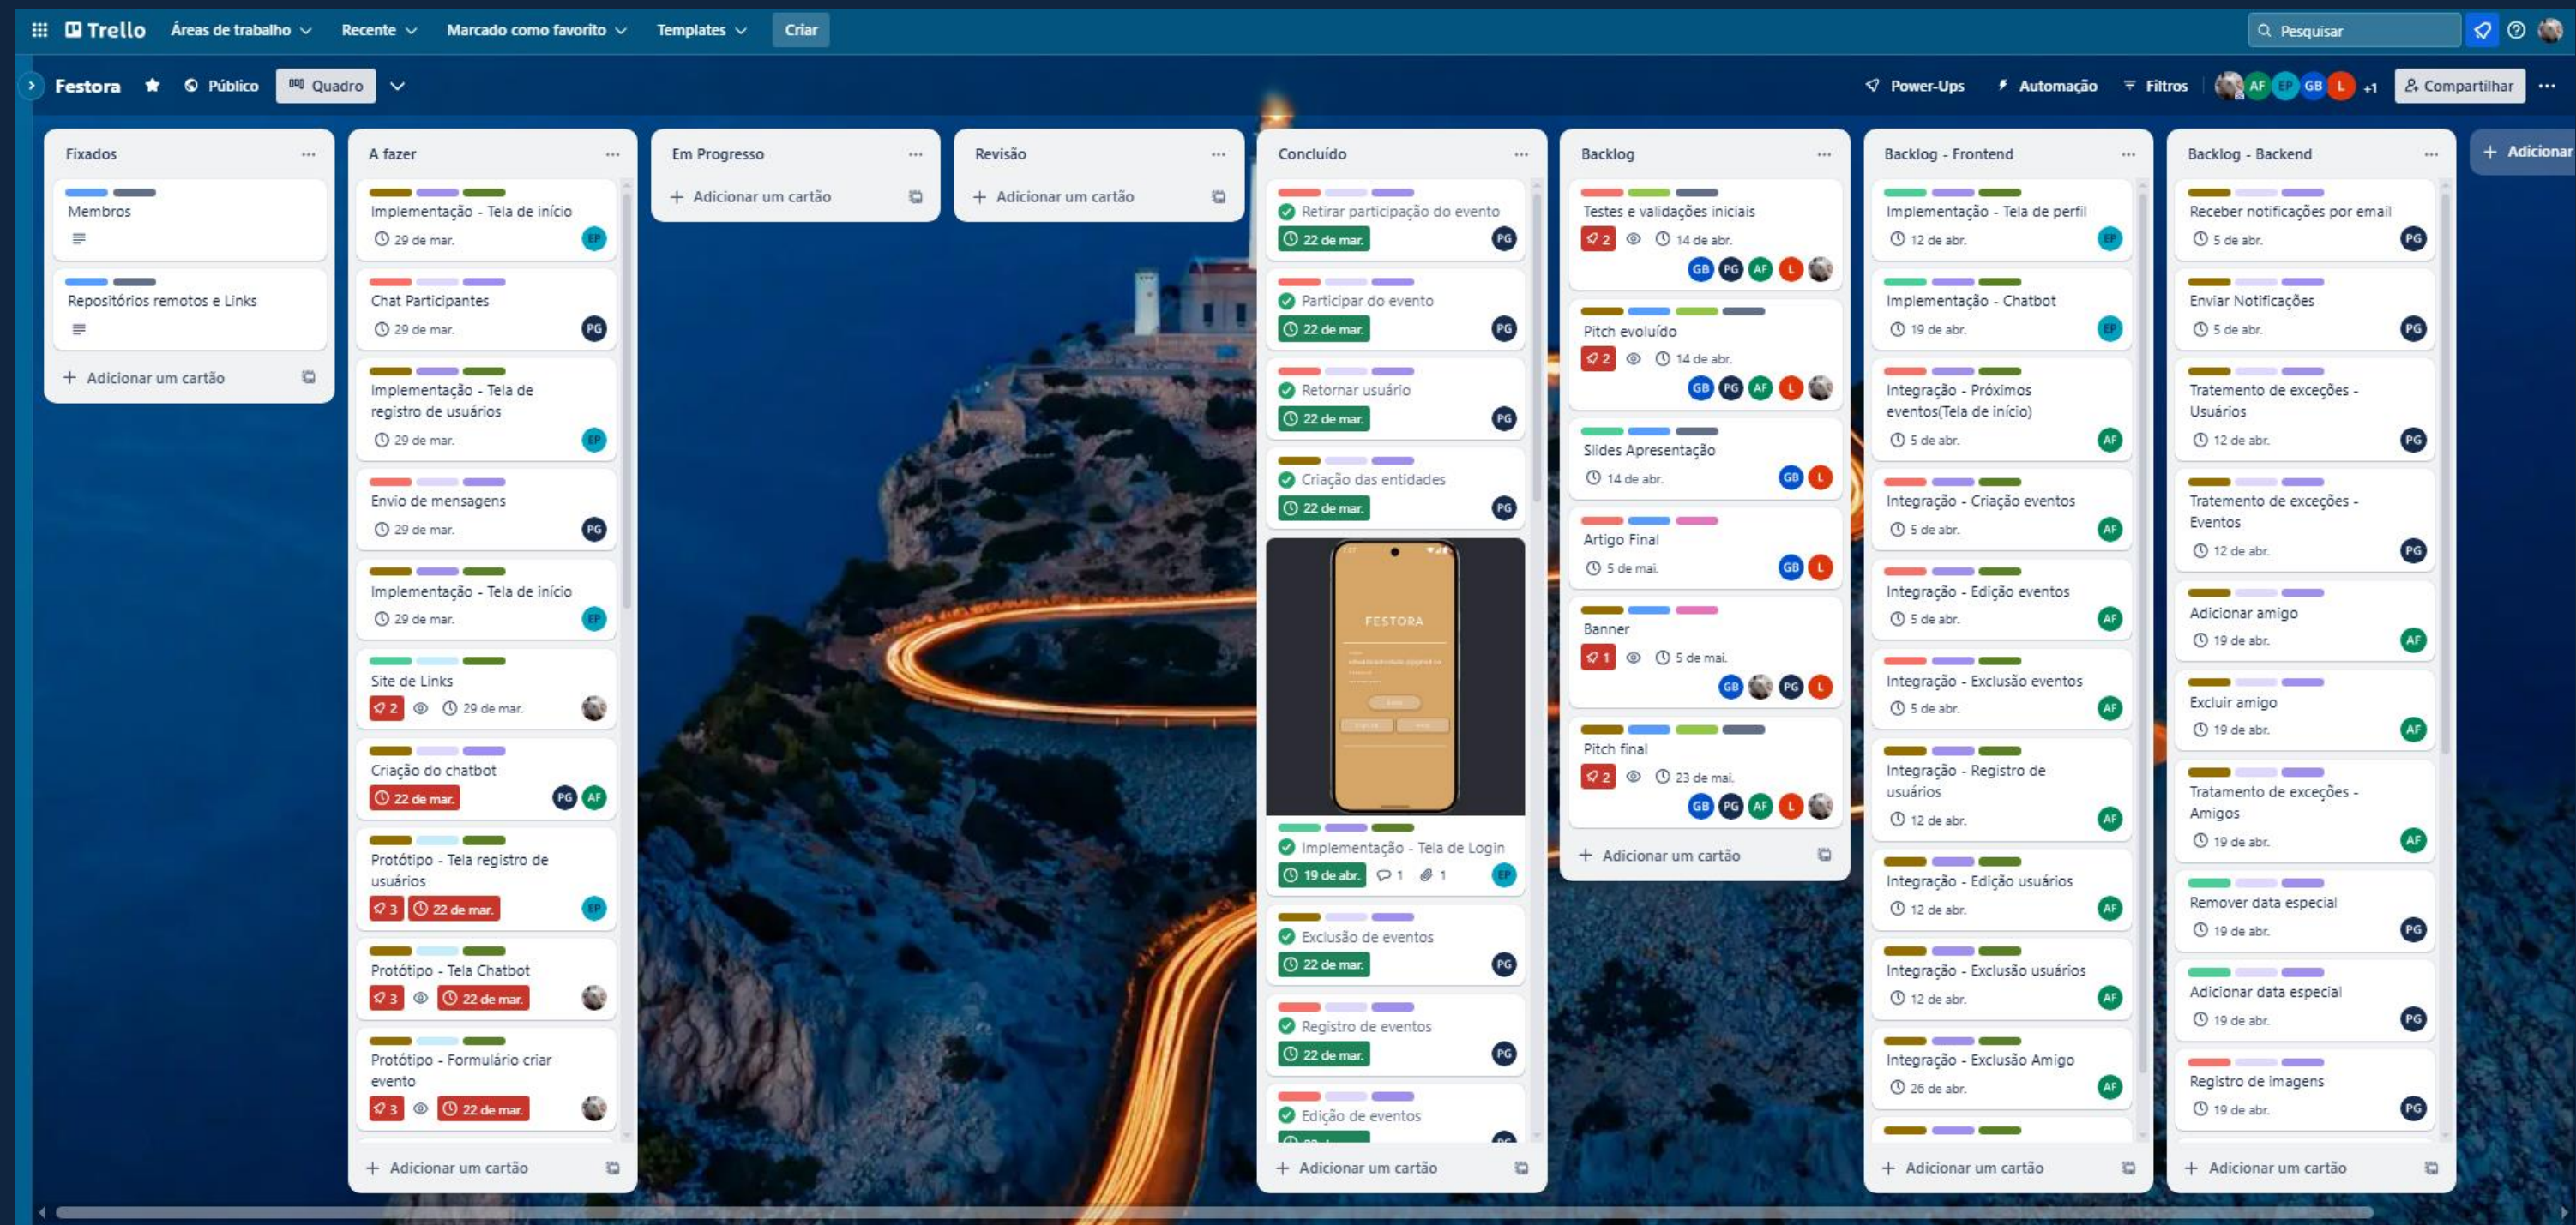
Trello Áreas de trabalho Recente Marcado como favorito Templates Criar

Pesquisar

Festora Público Quadro

Power-Ups Automação Filtros AF EP GB L +1 Compartilhar

Fixados

Membros

Repositórios remotos e Links

+ Adicionar um cartão

A fazer

Implementação - Tela de início
29 de mar. EP

Chat Participantes
29 de mar. PG

Implementação - Tela de registro de usuários
29 de mar. EP

Envio de mensagens
29 de mar. PG

Implementação - Tela de início
29 de mar. EP

Site de Links
2 29 de mar.

Criação do chatbot
22 de mar. PG AF

Protótipo - Tela registro de usuários
3 22 de mar. EP

Protótipo - Tela Chatbot
3 22 de mar.

Protótipo - Formulário criar evento
3 22 de mar.

+ Adicionar um cartão

Em Progresso

+ Adicionar um cartão

Revisão

+ Adicionar um cartão

Concluído

Retirar participação do evento
22 de mar. PG

Participar do evento
22 de mar. PG

Retornar usuário
22 de mar. PG

Criação das entidades
22 de mar. PG

FESTORA

Implementação - Tela de Login
19 de abr. 1 1 EP

Exclusão de eventos
22 de mar. PG

Registro de eventos
22 de mar. PG

Edição de eventos

+ Adicionar um cartão

Backlog

Testes e validações iniciais
2 14 de abr.
GB PG AF L

Pitch evoluído
2 14 de abr.
GB PG AF L

Slides Apresentação
14 de abr. GB L

Artigo Final
5 de mai. GB L

Banner
1 5 de mai.
GB PG L

Pitch final
2 23 de mai.
GB PG AF L

+ Adicionar um cartão

Backlog - Frontend

Implementação - Tela de perfil
12 de abr. EP

Implementação - Chatbot
19 de abr. EP

Integração - Próximos eventos(Tela de início)
5 de abr. AF

Integração - Criação eventos
5 de abr. AF

Integração - Edição eventos
5 de abr. AF

Integração - Exclusão eventos
5 de abr. AF

Integração - Registro de usuários
12 de abr. AF

Integração - Edição usuários
12 de abr. AF

Integração - Exclusão usuários
12 de abr. AF

Integração - Exclusão Amigo
26 de abr. AF

+ Adicionar um cartão

Backlog - Backend

Receber notificações por email
5 de abr. PG

Enviar Notificações
5 de abr. PG

Tratemento de exceções - Usuários
12 de abr. PG

Tratemento de exceções - Eventos
12 de abr. PG

Adicionar amigo
19 de abr. AF

Excluir amigo
19 de abr. AF

Tratamento de exceções - Amigos
19 de abr. AF

Remover data especial
19 de abr. PG

Adicionar data especial
19 de abr. PG

Registro de imagens
19 de abr. PG

+ Adicionar um cartão

+ Adicionar